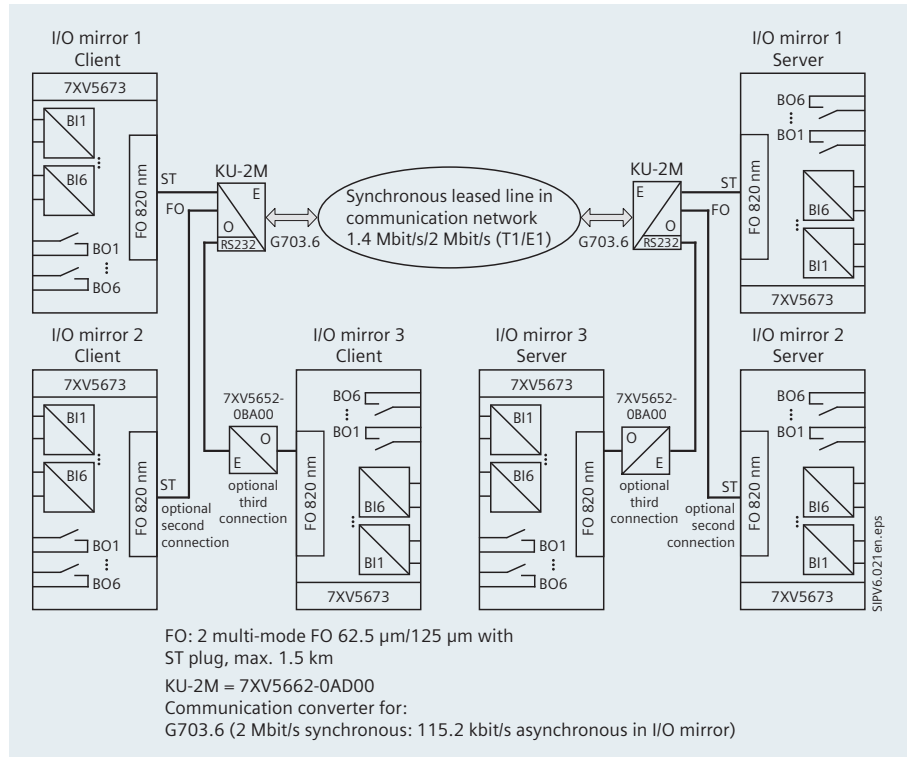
I/O mirror 1
Client

7XV5673

BI1

BI6

FO 820 nm

BO1

BO6

ST

FO

KU-2M

E

O

RS232

G703.6

Synchronous leased line in communication network 1.4 Mbit/s/2 Mbit/s (T1/E1)

KU-2M

E

O

RS232

G703.6

ST

FO

I/O mirror 1
Server

BO6

BO1

FO 820 nm

BI6

BI1

7XV5673

I/O mirror 2
Client

7XV5673

BI1

BI6

FO 820 nm

ST

optional second connection

BO1

BO6

7XV5652-0BA00

O

E

optional third connection

I/O mirror 3
Client

BO6

BO1

FO 820 nm

BI6

BI1

7XV5673

I/O mirror 3
Server

7XV5673

BI1

BI6

FO 820 nm

BO1

BO6

7XV5652-0BA00

O

E

optional third connection

ST

optional second connection

I/O mirror 2
Server

BO6

BO1

FO 820 nm

BI6

BI1

7XV5673

SIPV6.021en.eps

FO: 2 multi-mode FO 62.5 µm/125 µm with ST plug, max. 1.5 km

KU-2M = 7XV5662-0AD00
Communication converter for:
G703.6 (2 Mbit/s synchronous: 115.2 kbit/s asynchronous in I/O mirror)